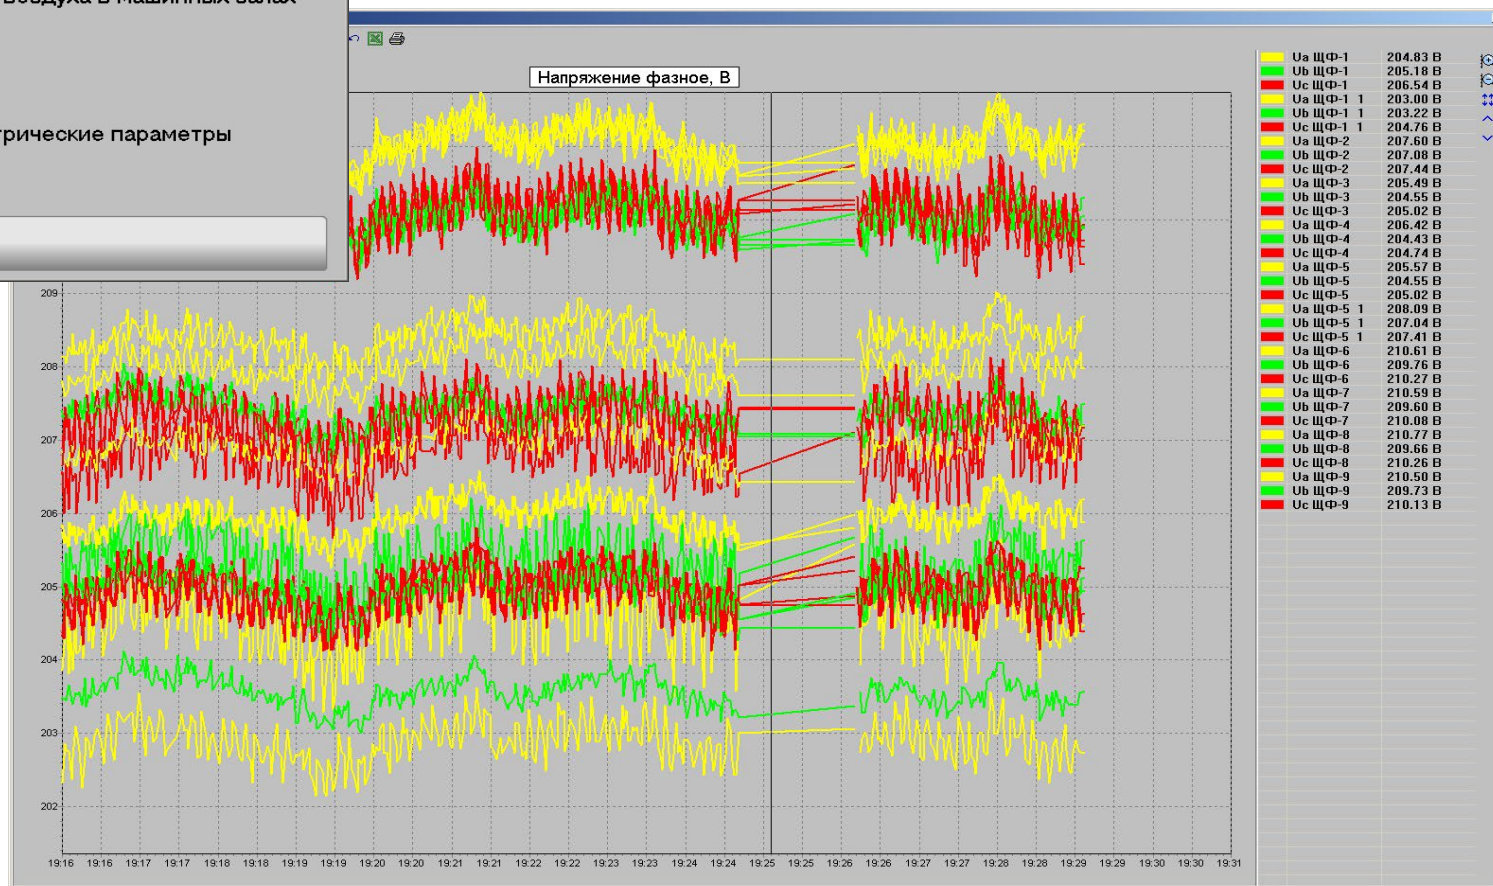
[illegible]воздуха в машинных залах

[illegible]трические параметры

Напряжение фазное, В

209
208
207
206
205
204
203
202

19:16 19:16 19:17 19:17 19:18 19:18 19:19 19:19 19:20 19:20 19:21 19:21 19:22 19:22 19:23 19:23 19:24 19:24 19:25 19:25 19:26 19:26 19:27 19:27 19:28 19:28 19:29 19:29 19:30 19:30 19:31

| | |
|---|---|
| Ua ЩФ-1 | 204.83 В |
| Ub ЩФ-1 | 205.18 В |
| Uc ЩФ-1 | 206.54 В |
| Ua ЩФ-1 1 | 203.00 В |
| Ub ЩФ-1 1 | 203.22 В |
| Uc ЩФ-1 1 | 204.76 В |
| Ua ЩФ-2 | 207.60 В |
| Ub ЩФ-2 | 207.08 В |
| Uc ЩФ-2 | 207.44 В |
| Ua ЩФ-3 | 205.49 В |
| Ub ЩФ-3 | 204.55 В |
| Uc ЩФ-3 | 205.02 В |
| Ua ЩФ-4 | 206.42 В |
| Ub ЩФ-4 | 204.43 В |
| Uc ЩФ-4 | 204.74 В |
| Ua ЩФ-5 | 205.57 В |
| Ub ЩФ-5 | 204.55 В |
| Uc ЩФ-5 | 205.02 В |
| Ua ЩФ-5 1 | 208.09 В |
| Ub ЩФ-5 1 | 207.04 В |
| Uc ЩФ-5 1 | 207.41 В |
| Ua ЩФ-6 | 210.61 В |
| Ub ЩФ-6 | 209.76 В |
| Uc ЩФ-6 | 210.27 В |
| Ua ЩФ-7 | 210.59 В |
| Ub ЩФ-7 | 209.60 В |
| Uc ЩФ-7 | 210.08 В |
| Ua ЩФ-8 | 210.77 В |
| Ub ЩФ-8 | 209.66 В |
| Uc ЩФ-8 | 210.26 В |
| Ua ЩФ-9 | 210.50 В |
| Ub ЩФ-9 | 209.73 В |
| Uc ЩФ-9 | 210.13 В |